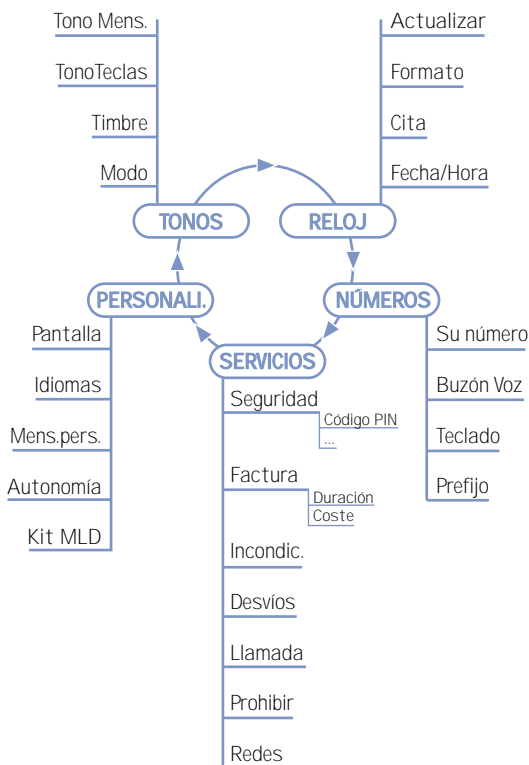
Tono Mens.
TonoTeclas
Timbre
Modo

Actualizar
Formato
Cita
Fecha/Hora

TONOS
RELOJ
PERSONALI.
NÚMEROS
SERVICIOS

Pantalla
Idiomas
Mens.pers.
Autonomía
Kit MLD

Su número
Buzón Voz
Teclado
Prefijo

Seguridad
Código PIN
...
Factura
Duración
Coste
Incondic.
Desvíos
Llamada
Prohibir
Redes